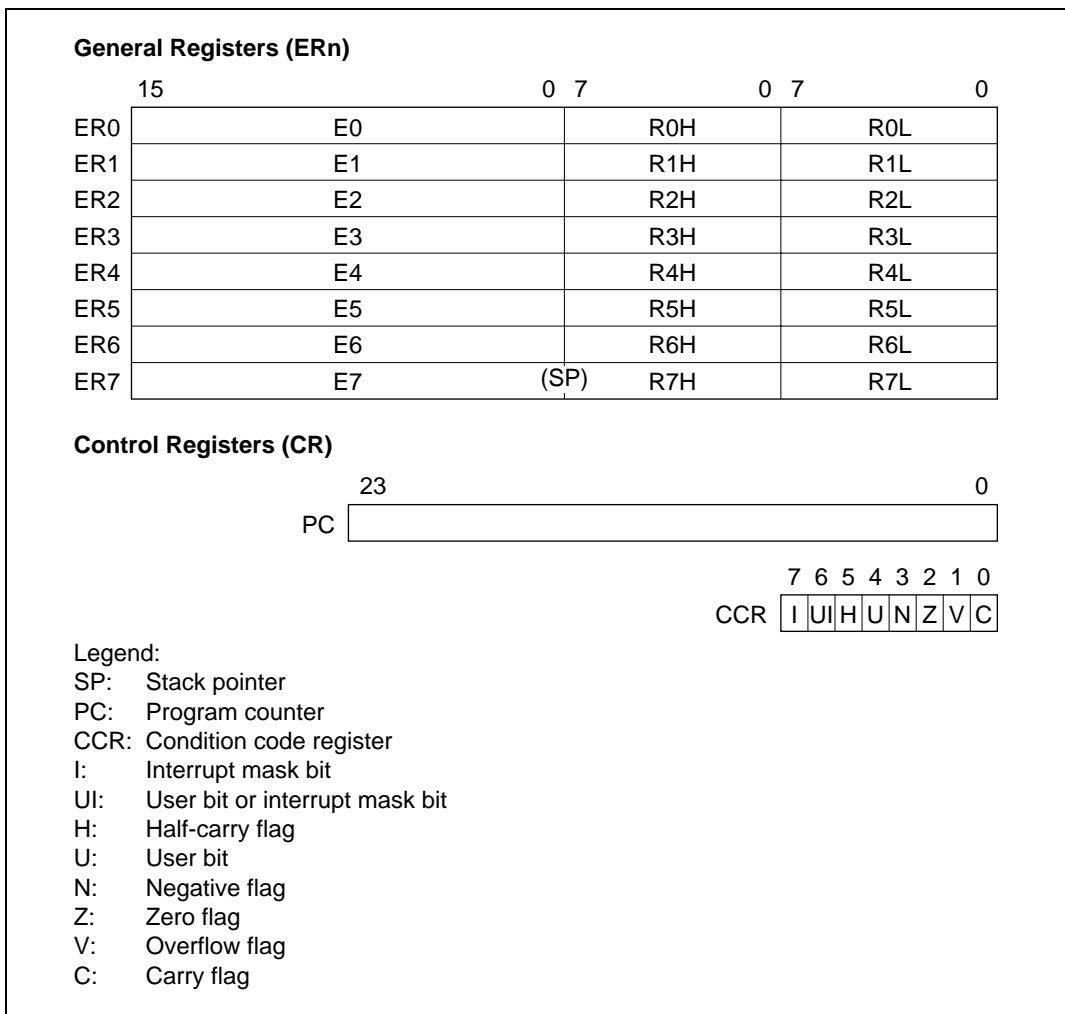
General Registers (ERn)

| | 15 0 | 7 0 | 7 0 |
|---|---|---|---|
| ER0 | E0 | R0H | R0L |
| ER1 | E1 | R1H | R1L |
| ER2 | E2 | R2H | R2L |
| ER3 | E3 | R3H | R3L |
| ER4 | E4 | R4H | R4L |
| ER5 | E5 | R5H | R5L |
| ER6 | E6 | R6H | R6L |
| ER7 | E7 (SP) | R7H | R7L |

Control Registers (CR)

23 0
PC

7 6 5 4 3 2 1 0
CCR

| I | UI | H | U | N | Z | V | C |
|---|---|---|---|---|---|---|---|

Legend:
SP: Stack pointer
PC: Program counter
CCR: Condition code register
I: Interrupt mask bit
UI: User bit or interrupt mask bit
H: Half-carry flag
U: User bit
N: Negative flag
Z: Zero flag
V: Overflow flag
C: Carry flag